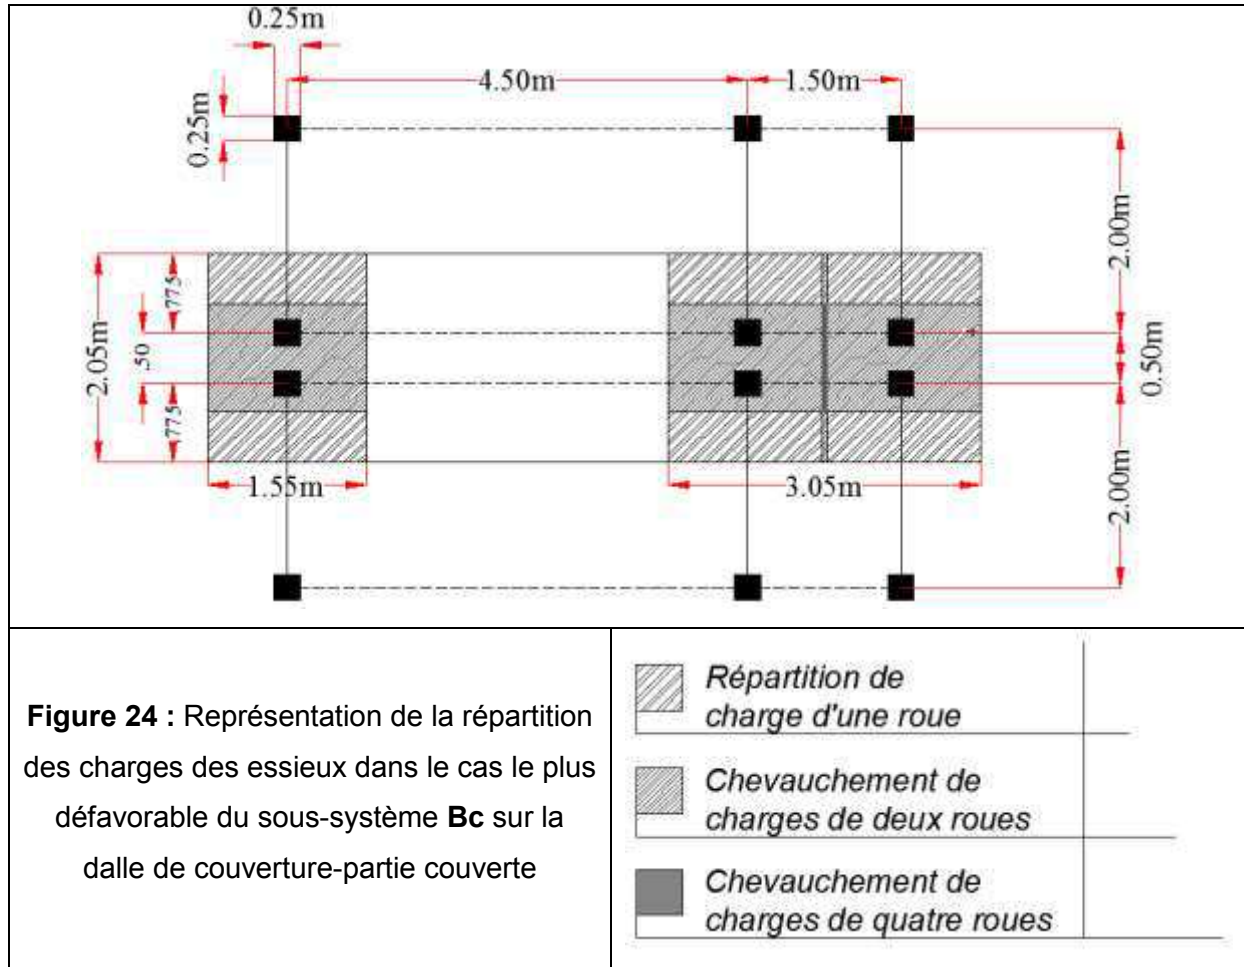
0.25m

4.50m

1.50m

0.25m

2.00m

.775

.50

.775

2.05m

0.50m

2.00m

1.55m

3.05m

**Figure 24 :** Représentation de la répartition des charges des essieux dans le cas le plus défavorable du sous-système **Bc** sur la dalle de couverture-partie couverte

Répartition de charge d'une roue

Chevauchement de charges de deux roues

Chevauchement de charges de quatre roues